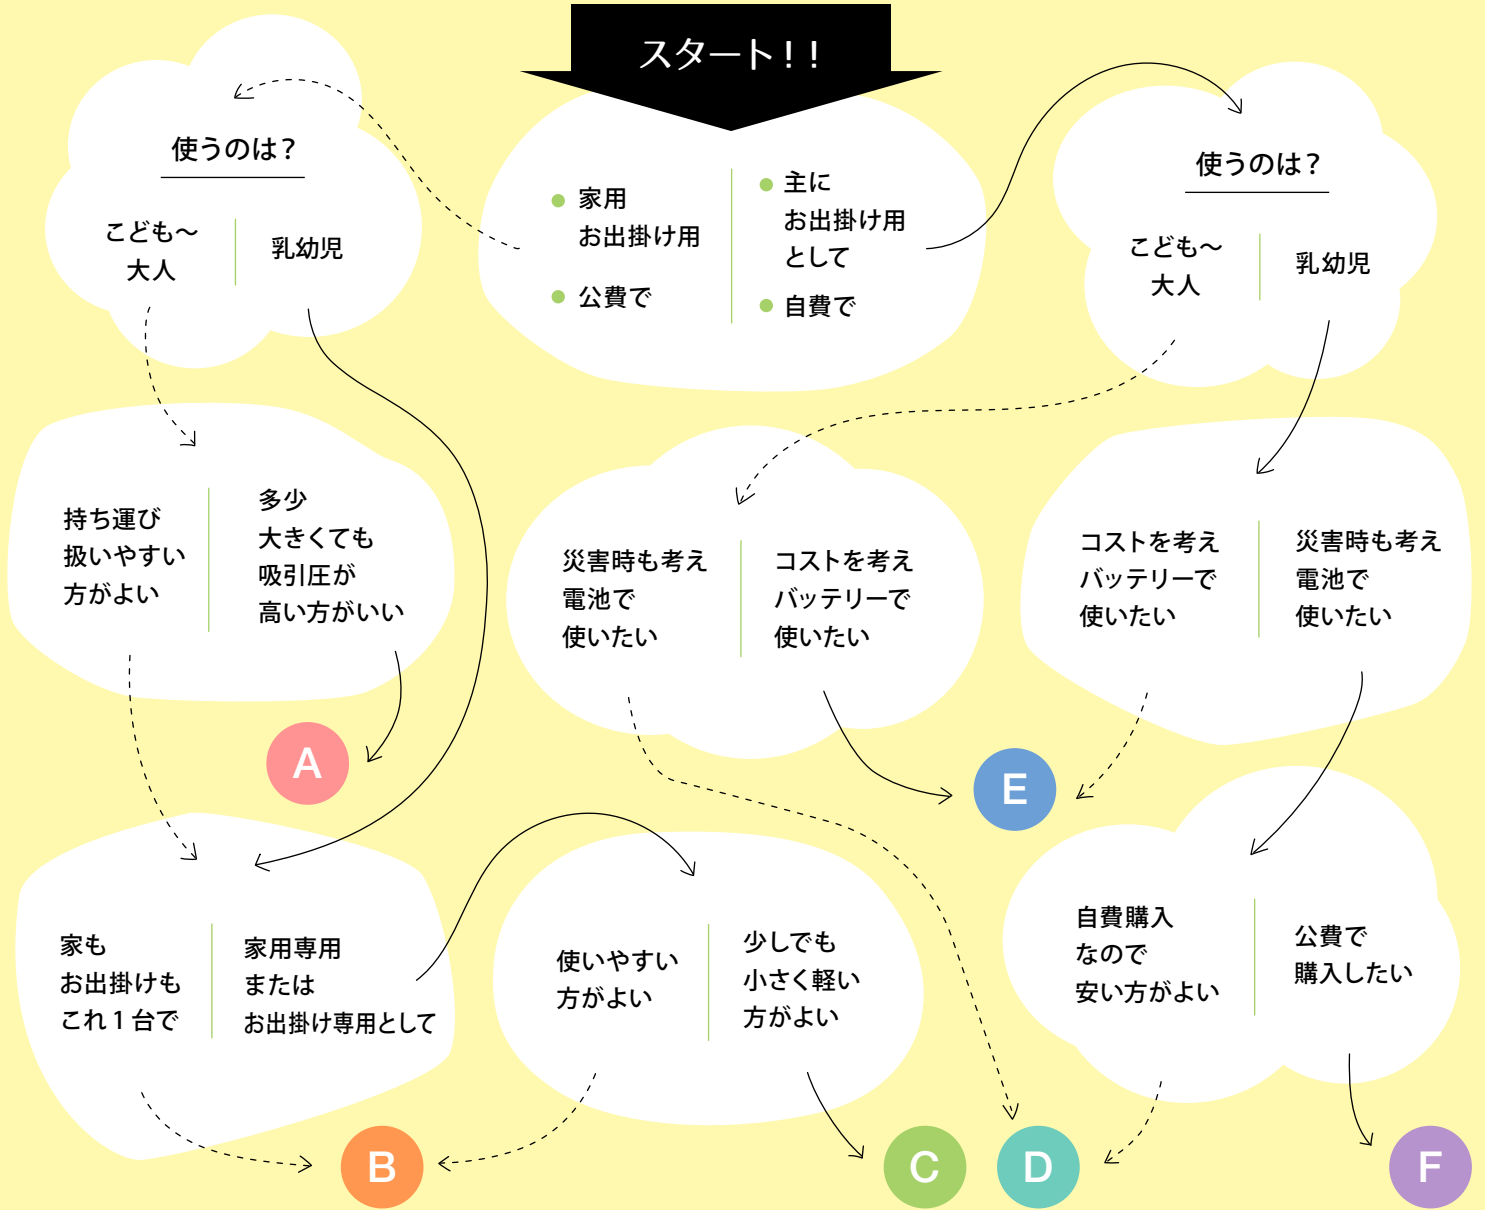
スタート！！

家用
お出掛け用

公費で

主に
お出掛け用
として

自費で

使うのは？

こども～
大人

乳幼児

使うのは？

こども～
大人

乳幼児

持ち運び
扱いやすい
方がよい

多少
大きくても
吸引圧が
高い方がいい

A

災害時も考え
電池で
使いたい

コストを考え
バッテリーで
使いたい

コストを考え
バッテリーで
使いたい

災害時も考え
電池で
使いたい

E

家も
お出掛けも
これ１台で

家用専用
または
お出掛け専用として

使いやすい
方がよい

少しでも
小さく軽い
方がよい

自費購入
なので
安い方がよい

公費で
購入したい

B

C

D

F